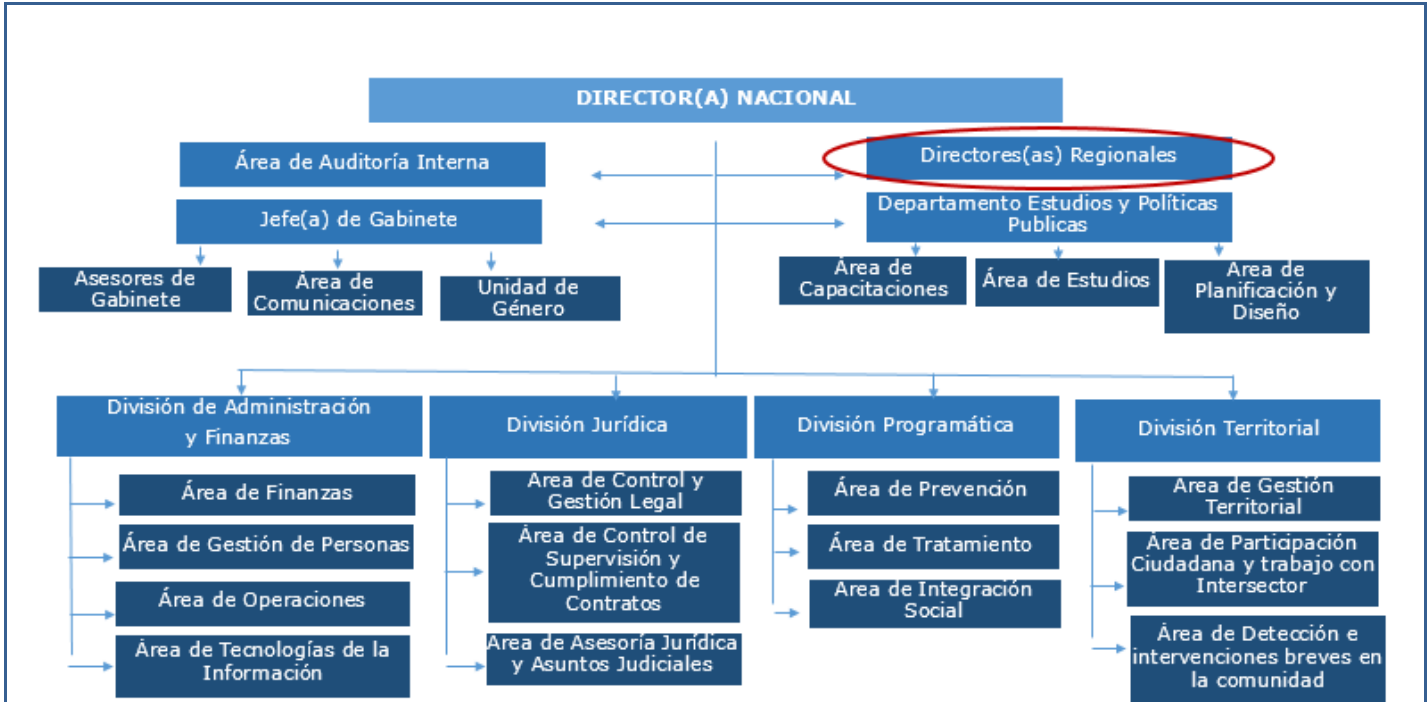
DIRECTOR(A) NACIONAL

Área de Auditoría Interna

Directores(as) Regionales

Jefe(a) de Gabinete

Departamento Estudios y Políticas Publicas

Asesores de Gabinete

Área de Comunicaciones

Unidad de Género

Área de Capacitaciones

Área de Estudios

Area de Planificación y Diseño

División de Administración y Finanzas

Área de Finanzas

Área de Gestión de Personas

Área de Operaciones

Área de Tecnologías de la Información

División Jurídica

Area de Control y Gestión Legal

Área de Control de Supervisión y Cumplimiento de Contratos

Area de Asesoría Jurídica y Asuntos Judiciales

División Programática

Área de Prevención

Área de Tratamiento

Area de Integración Social

División Territorial

Area de Gestión Territorial

Área de Participación Ciudadana y trabajo con Intersector

Área de Detección e intervenciones breves en la comunidad